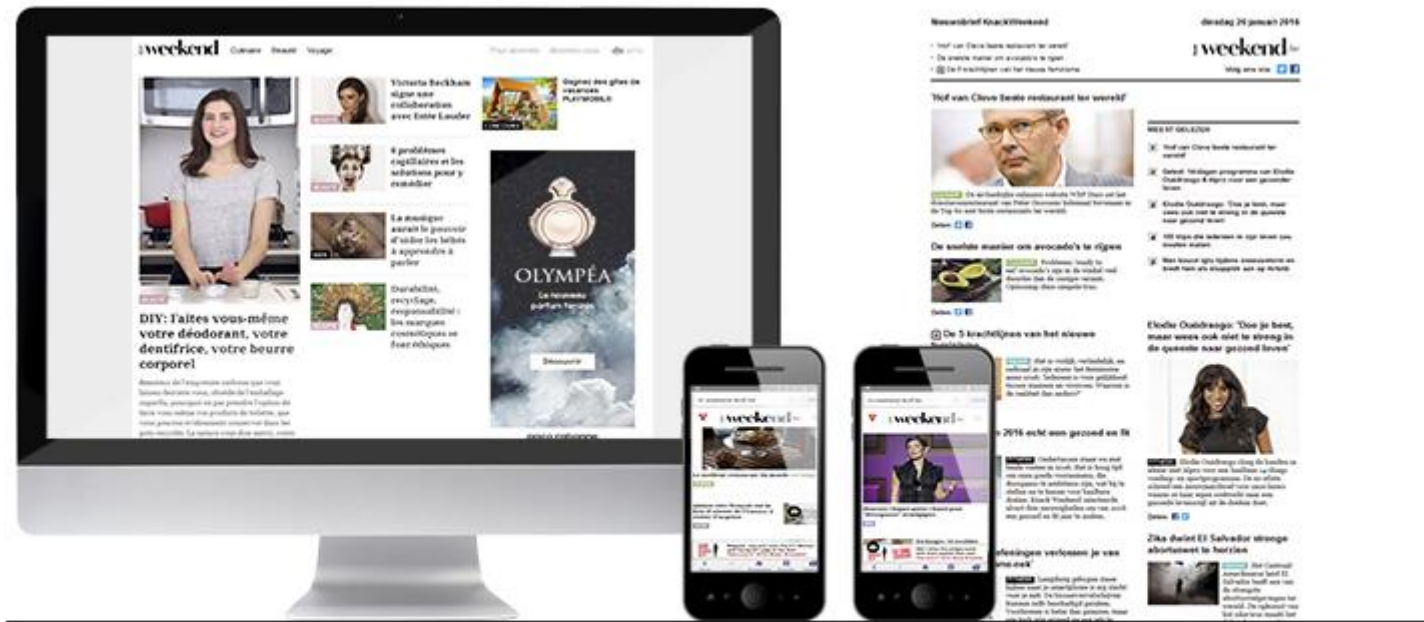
weekend Cuisine Beauté Voyage

Victoria Beckham signe une collaboration avec Estée Lauder

Gagnez des gîtes de vacances PLAYMOBIL

6 problèmes capillaires et les solutions pour y remédier

La musique aurait le pouvoir d'aider les bébés à apprendre à parler

Durabilité, recyclage, responsabilité : les marques cosmétiques se font éthiques

DIY: Faites vous-même votre déodorant, votre dentifrice, votre beurre corporel

OLYMPÉA

Le nouveau parfum féminin

Découvrir

paco rabanne

weekend

weekend

Nieuwsbrief KnackWeekend

dinsdag 26 januari 2016

weekend

'Hof van Cleve beste restaurant ter wereld'

De snelste manier om avocado's te rijpen

De 5 krachtlijnen van het nieuwe

2016 echt een gezond en fit

Elodie Ouédraogo: "Doe je best, maar wees ook niet te streng in de queeste naar gezond leven"

Zika dwingt El Salvador strenge abortuswet te herzien

oefeningen verliezen je vas

Delen: